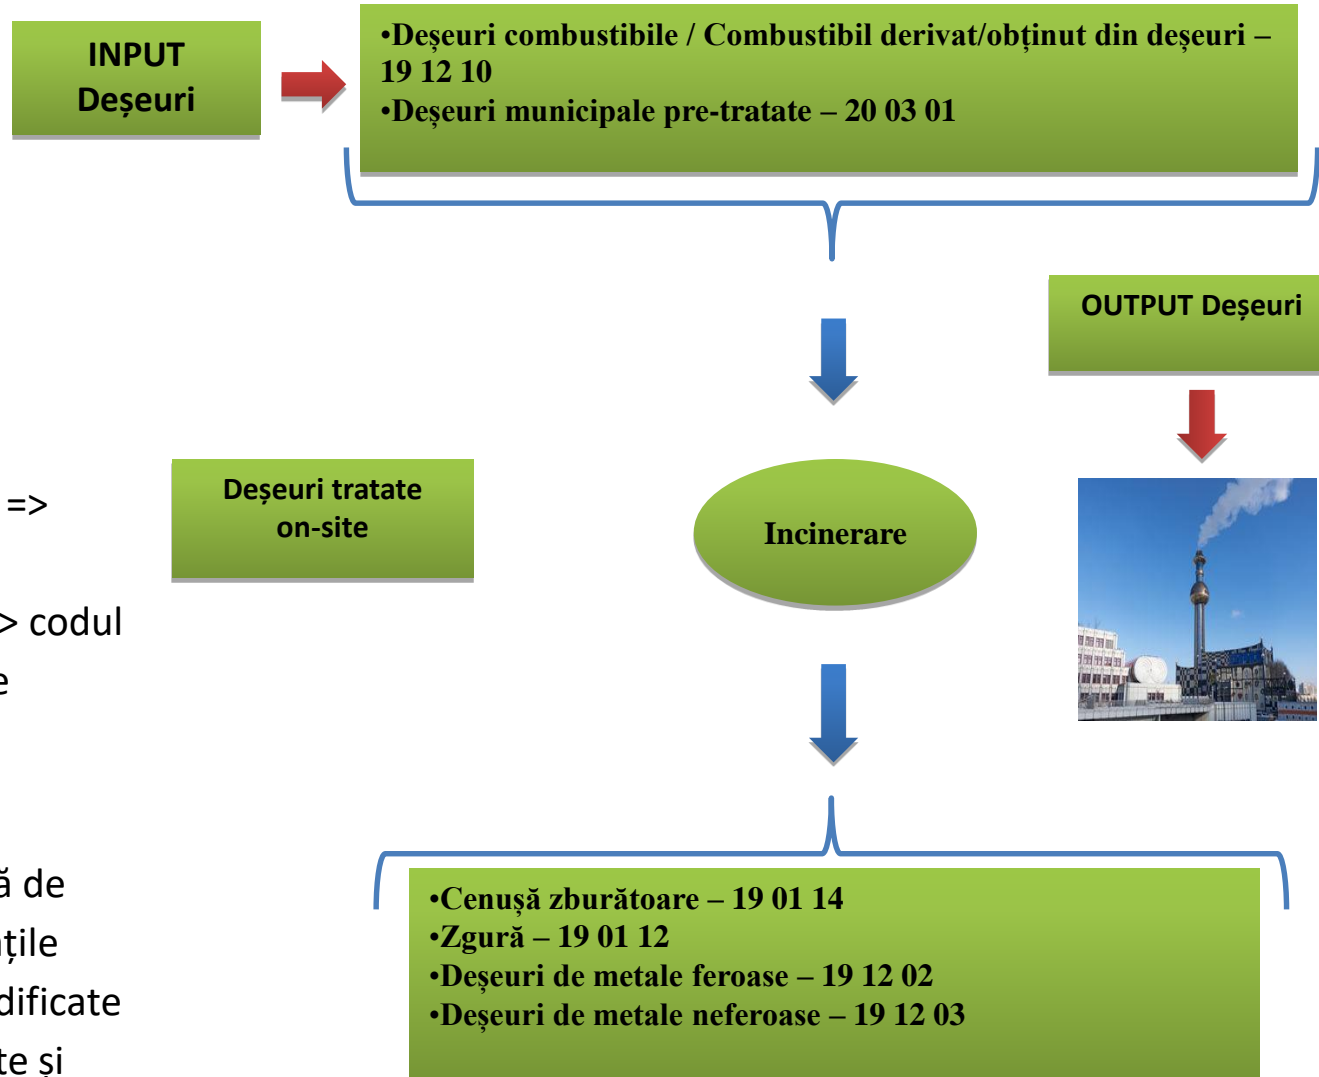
INPUT Deșeuri

•Deșeuri combustibile / Combustibil derivat/obținut din deșeuri – 19 12 10
•Deșeuri municipale pre-tratate – 20 03 01

OUTPUT Deșeuri

=>

Deșeuri tratate on-site

Incinerare

> codul
e

ă de
țile
dificate
te și

•Cenușă zburătoare – 19 01 14
•Zgură – 19 01 12
•Deșeuri de metale feroase – 19 12 02
•Deșeuri de metale neferoase – 19 12 03